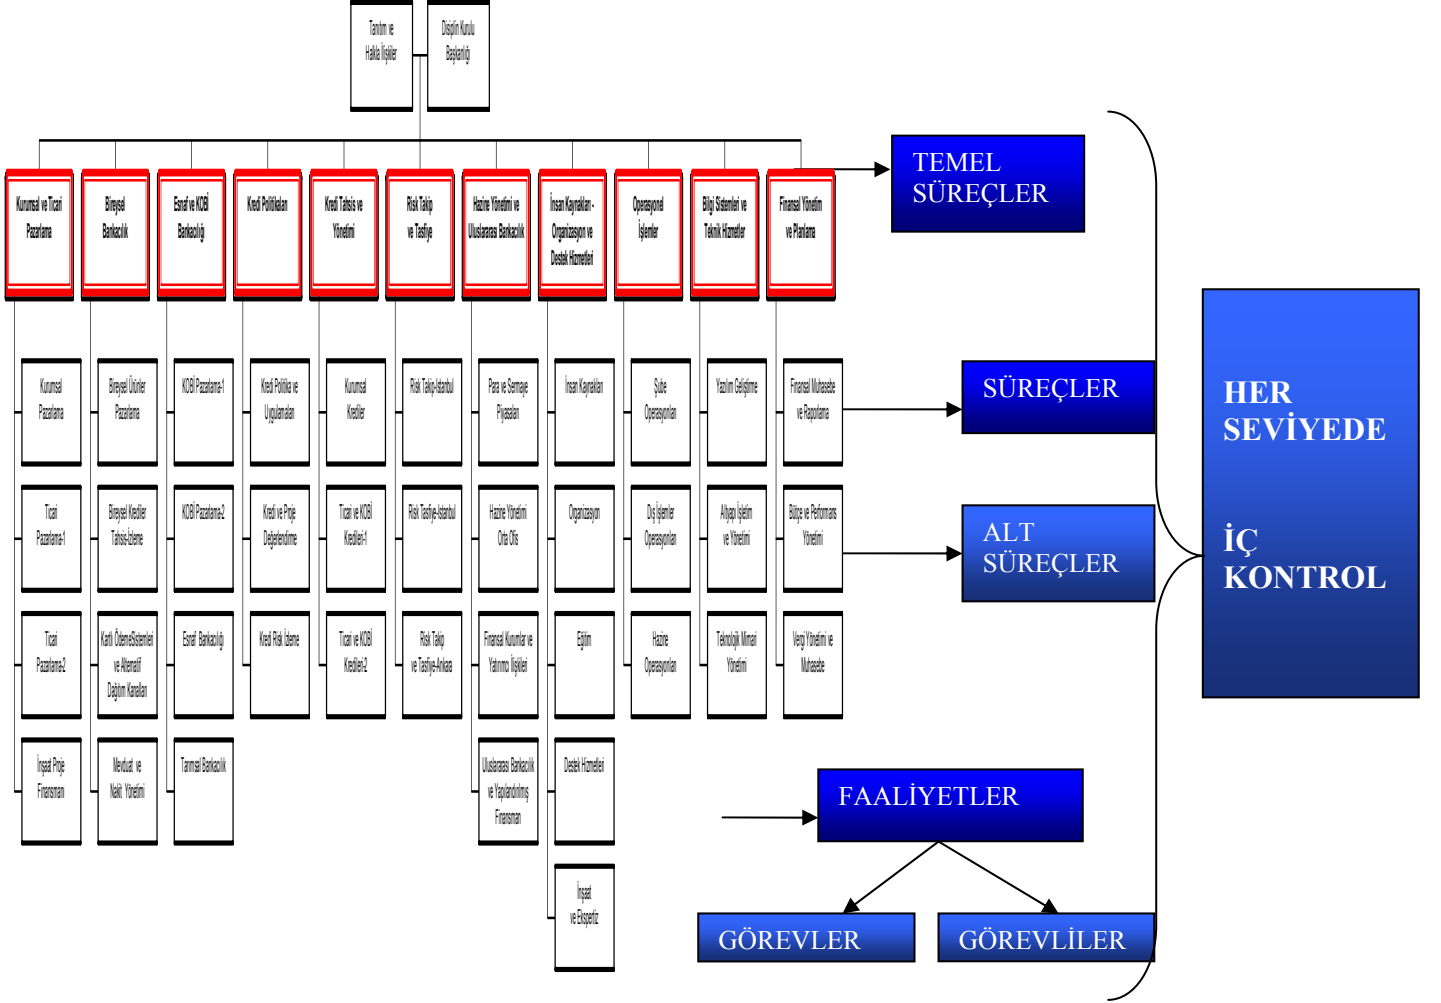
Tanıtım ve Halkla İlişkiler

Disiplin Kurulu Başkanlığı

Kurumsal ve Ticari Pazarlama

Bireysel Bankacılık

Esnaf ve KOBİ Bankacılığı

Kredi Politikaları

Kredi Tahsis ve Yönetimi

Risk Takip ve Tasfiye

Hazine Yönetimi ve Uluslararası Bankacılık

İnsan Kaynakları - Organizasyon ve Destek Hizmetleri

Operasyonel İşlemler

Bilgi Sistemleri ve Teknik Hizmetler

Finansal Yönetim ve Planlama

TEMEL SÜREÇLER

Kurumsal Pazarlama

Bireysel Ürünler Pazarlama

KOBİ Pazarlama-1

Kredi Politika ve Uygulamaları

Kurumsal Krediler

Risk Takip-İstanbul

Para ve Sermaye Piyasaları

İnsan Kaynakları

Şube Operasyonları

Yazılım Geliştirme

Finansal Muhasebe ve Raporlama

SÜREÇLER

Ticari Pazarlama-1

Bireysel Krediler Tahsis-İzleme

KOBİ Pazarlama-2

Kredi ve Proje Değerlendirme

Ticari ve KOBİ Krediler-1

Risk Tasfiye-İstanbul

Hazine Yönetimi Orta Ofis

Organizasyon

Dış İşlemler Operasyonları

Altyapı İşletim ve Yönetimi

Bütçe ve Performans Yönetimi

ALT SÜREÇLER

HER SEVİYEDE

İÇ KONTROL

Ticari Pazarlama-2

Kartlı Ödeme Sistemleri ve Alternatif Dağıtım Kanalları

Esnaf Bankacılığı

Kredi Risk İzleme

Ticari ve KOBİ Krediler-2

Risk Takip ve Tasfiye-Ankara

Finansal Kurumlar ve Yatırımcı İlişkileri

Eğitim

Hazine Operasyonları

Teknolojik Mimari Yönetimi

Vergi Yönetimi ve Muhasebe

İnşaat Proje Finansmanı

Mevduat ve Nakit Yönetimi

Tarımsal Bankacılık

Uluslararası Bankacılık ve Yapılandırılmış Finansman

Destek Hizmetleri

İnşaat ve Ekspertiz

FAALİYETLER

GÖREVLER

GÖREVLİLER